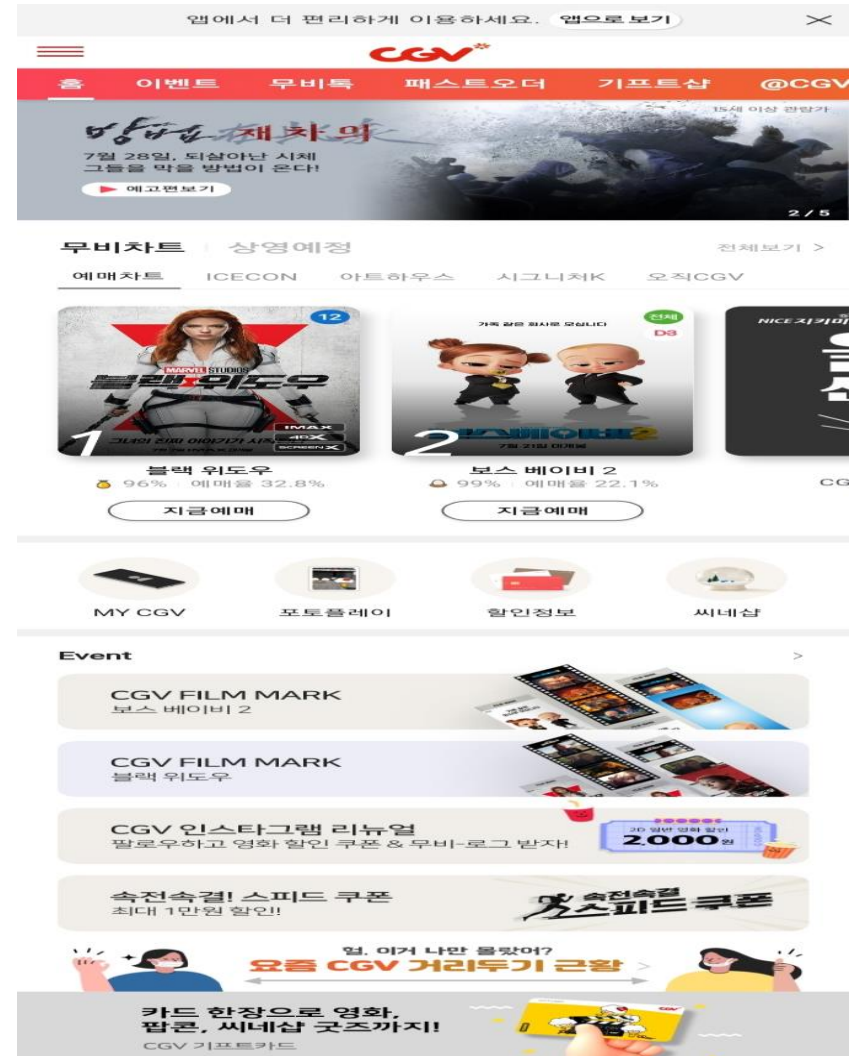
앱에서 더 편리하게 이용하세요. 앱으로 보기

CGV

홈 이벤트 무비톡 패스트오더 기프트샵 @CGV

15세 이상 관람가

방법 재차의

7월 28일, 되살아난 시체 그들을 막을 방법이 온다!

▶ 예고편보기

2 / 5

무비차트 상영예정 전체보기 >

예매차트 ICECON 아트하우스 시그니처K 오직CGV

12

MARVEL STUDIOS

블랙 위도우

그녀의 진짜 이야기가 시작

IMAX 4DX SCREENX

1

블랙 위도우

96% | 예매율 32.8%

지금예매

전체

D3

가족 같은 회사로 모십니다

보스 베이비 2

7월 21일 대개봉

2

보스 베이비 2

99% | 예매율 22.1%

지금예매

NICE 지키미

CG

MY CGV 포토플레이 할인정보 씨네샵

Event >

CGV FILM MARK
보스 베이비 2

CGV FILM MARK
블랙 위도우

CGV 인스타그램 리뉴얼
팔로우하고 영화 할인 쿠폰 & 무비-로그 받자!

2D 일부 영화 할인

2,000원

속전속결! 스피드 쿠폰
최대 1만원 할인!

속전속결 스피드쿠폰

헐, 이거 나만 몰랐어?
요즘 CGV 거리두기 근황 >

카드 한장으로 영화, 팝콘, 씨네샵 굿즈까지!
CGV 기프트카드

CGV